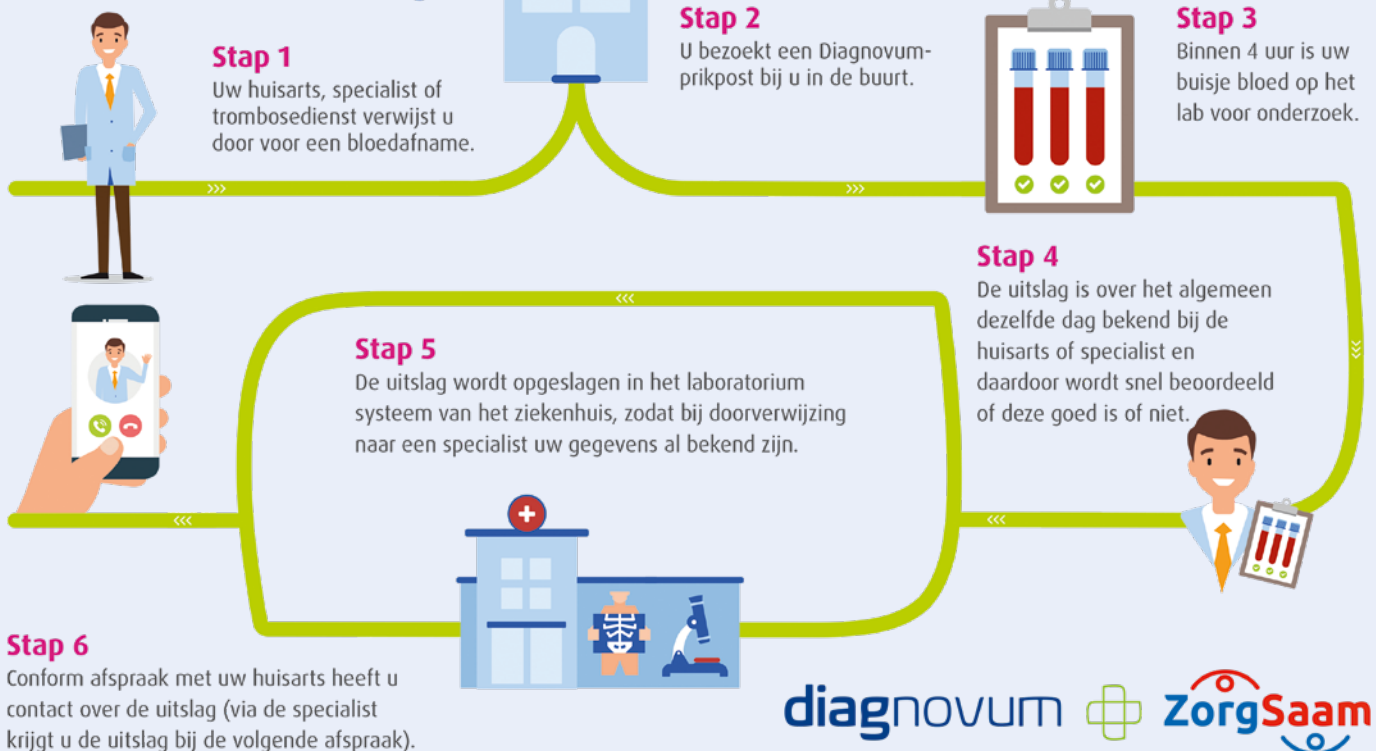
Stap 1
Uw huisarts, specialist of trombosedienst verwijst u door voor een bloedafname.

Stap 2
U bezoekt een Diagnovum-prikpost bij u in de buurt.

Stap 3
Binnen 4 uur is uw buisje bloed op het lab voor onderzoek.

Stap 4
De uitslag is over het algemeen dezelfde dag bekend bij de huisarts of specialist en daardoor wordt snel beoordeeld of deze goed is of niet.

Stap 5
De uitslag wordt opgeslagen in het laboratorium systeem van het ziekenhuis, zodat bij doorverwijzing naar een specialist uw gegevens al bekend zijn.

Stap 6
Conform afspraak met uw huisarts heeft u contact over de uitslag (via de specialist krijgt u de uitslag bij de volgende afspraak).

diagnovum ZorgSaam